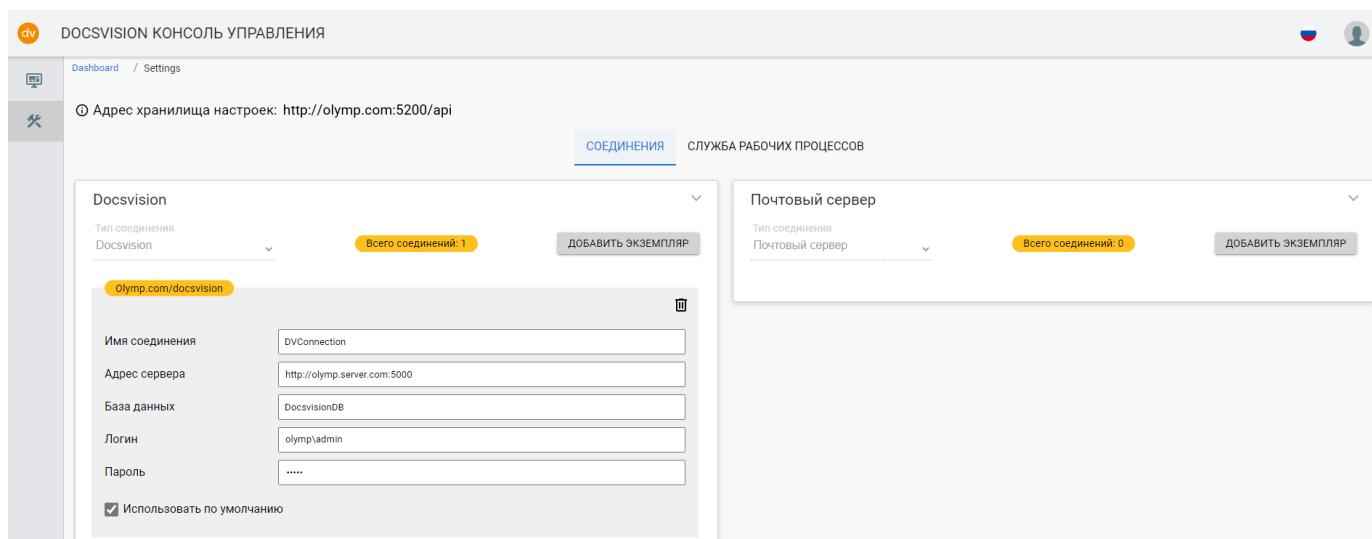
dv DOCSVISION КОНСОЛЬ УПРАВЛЕНИЯ

Dashboard / Settings

ⓘ Адрес хранилища настроек: http://olymp.com:5200/api

СОЕДИНЕНИЯ СЛУЖБА РАБОЧИХ ПРОЦЕССОВ

Docsvision

Тип соединения
Docsvision

Всего соединений: 1

ДОБАВИТЬ ЭКЗЕМПЛЯР

Olymp.com/docsvision

Имя соединения DVConnection

Адрес сервера http://olymp.server.com:5000

База данных DocsvisionDB

Логин olymp\admin

Пароль •••••

Использовать по умолчанию

Почтовый сервер

Тип соединения
Почтовый сервер

Всего соединений: 0

ДОБАВИТЬ ЭКЗЕМПЛЯР